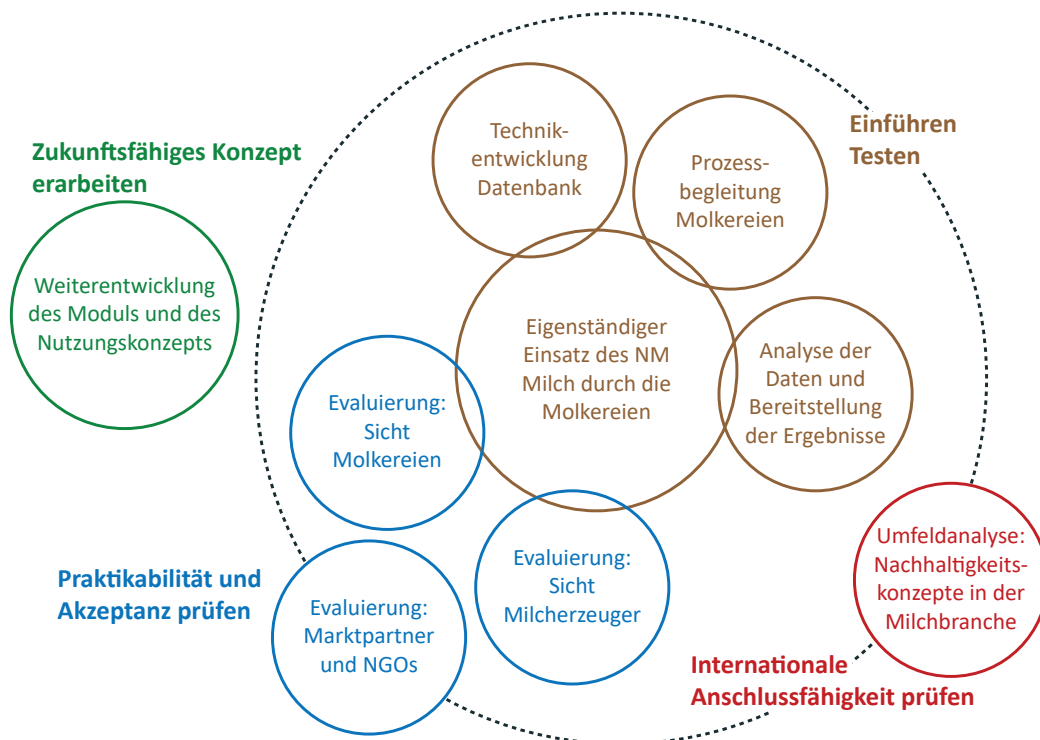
Zukunftsfähiges Konzept erarbeiten

Weiterentwicklung des Moduls und des Nutzungskonzepts

Technikentwicklung Datenbank

Prozessbegleitung Molkereien

Einführen Testen

Eigenständiger Einsatz des NM Milch durch die Molkereien

Analyse der Daten und Bereitstellung der Ergebnisse

Evaluierung: Sicht Molkereien

Evaluierung: Sicht Milcherzeuger

Evaluierung: Marktpartner und NGOs

Praktikabilität und Akzeptanz prüfen

Umfeldanalyse: Nachhaltigkeitskonzepte in der Milchbranche

Internationale Anschlussfähigkeit prüfen